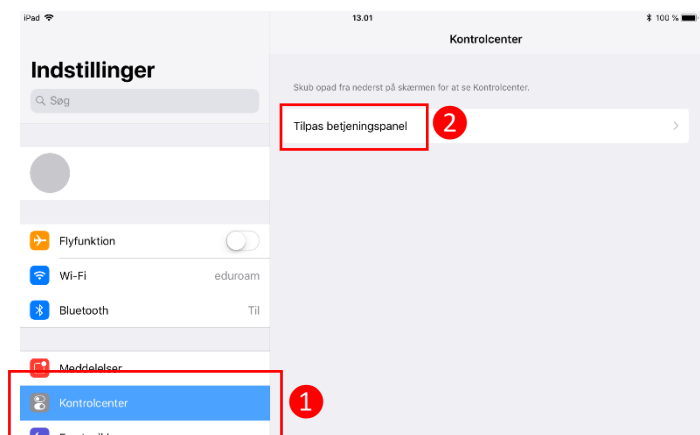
iPad

13.01

100 %

Indstillinger

Søg

Kontrolcenter

Skub opad fra nederst på skærmen for at se Kontrolcenter.

Tilpas betjeningspanel

2

Flyfunktion

Wi-Fi

eduroam

Bluetooth

Til

Meddelelser

Kontrolcenter

1

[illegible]